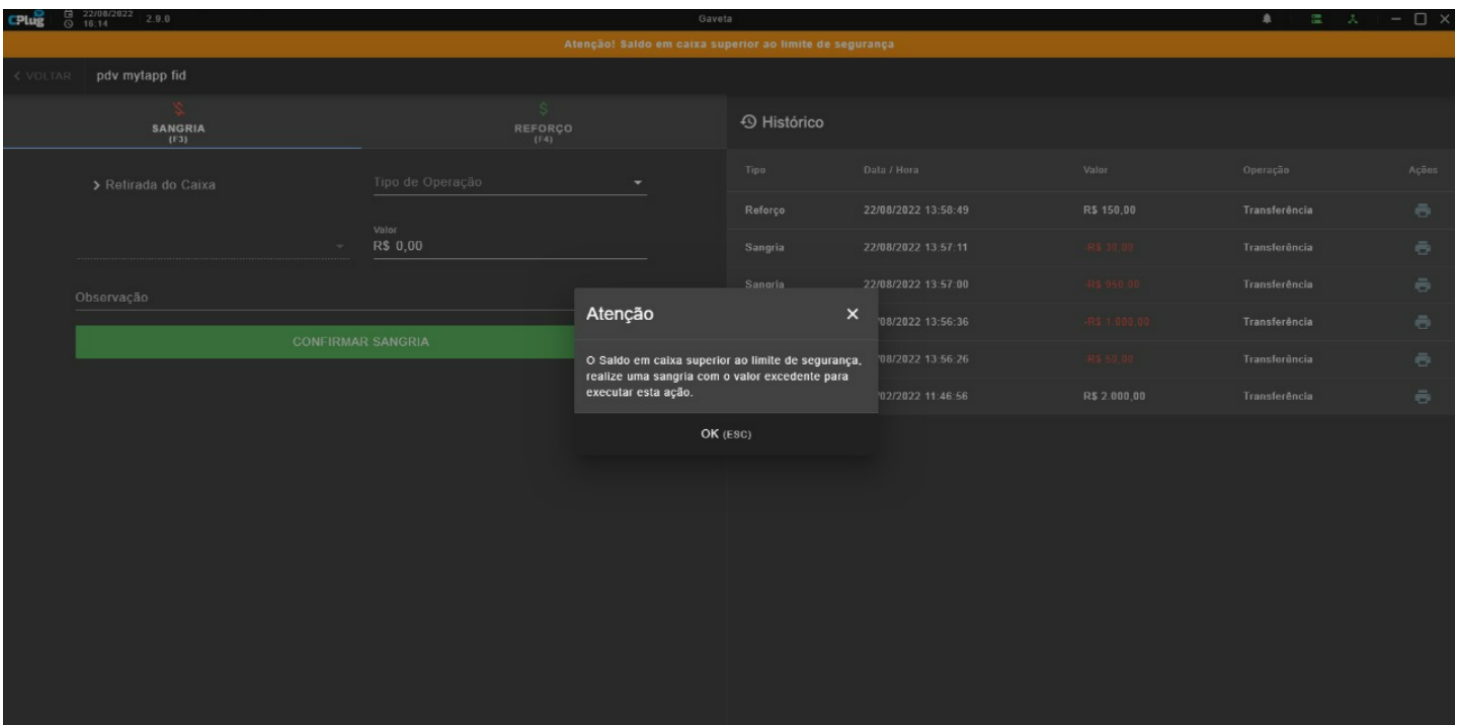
CPlug 22/08/2022 16:14 2.9.0

Gaveta

Atenção! Saldo em caixa superior ao limite de segurança

< VOLTAR pdv mytapp fid

SANGRIA (F3)

REFORÇO (F4)

> Retirada do Caixa

Tipo de Operação

Valor
R$ 0,00

Observação

CONFIRMAR SANGRIA

Histórico

| Tipo | Data / Hora | Valor | Operação | Ações |
|---|---|---|---|---|
| Reforço | 22/08/2022 13:58:49 | R$ 150,00 | Transferência | |
| Sangria | 22/08/2022 13:57:11 | -R$ 30,00 | Transferência | |
| Sangria | 22/08/2022 13:57:00 | -R$ 950,00 | Transferência | |
| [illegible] | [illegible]/08/2022 13:56:36 | -R$ 1.000,00 | Transferência | |
| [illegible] | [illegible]/08/2022 13:56:26 | -R$ 50,00 | Transferência | |
| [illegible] | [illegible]/02/2022 11:46:56 | R$ 2.000,00 | Transferência | |

Atenção

O Saldo em caixa superior ao limite de segurança, realize uma sangria com o valor excedente para executar esta ação.

OK (ESC)